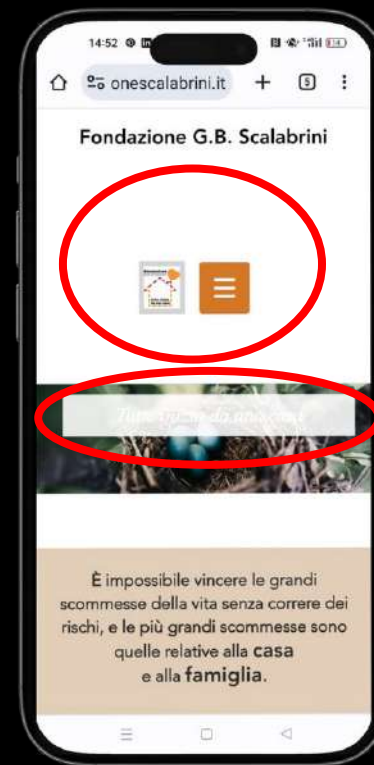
14:52

onescalabrini.it

5

Fondazione G.B. Scalabrini

Tutto inizia da una casa

È impossibile vincere le grandi scommesse della vita senza correre dei rischi, e le più grandi scommesse sono quelle relative alla casa e alla famiglia.